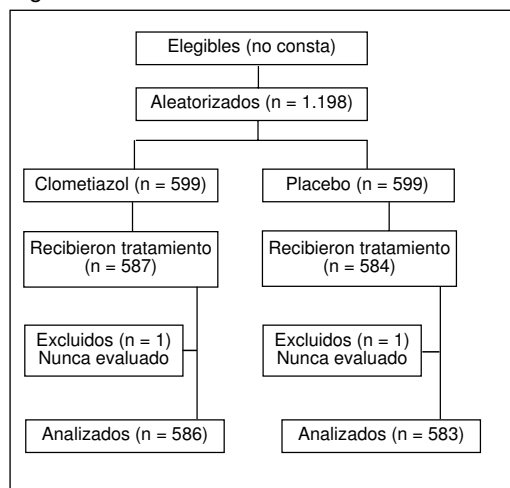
Elegibles (no consta)

Aleatorizados (n = 1.198)

Clometiazol (n = 599)

Placebo (n = 599)

Recibieron tratamiento (n = 587)

Recibieron tratamiento (n = 584)

Excluidos (n = 1) Nunca evaluado

Excluidos (n = 1) Nunca evaluado

Analizados (n = 586)

Analizados (n = 583)